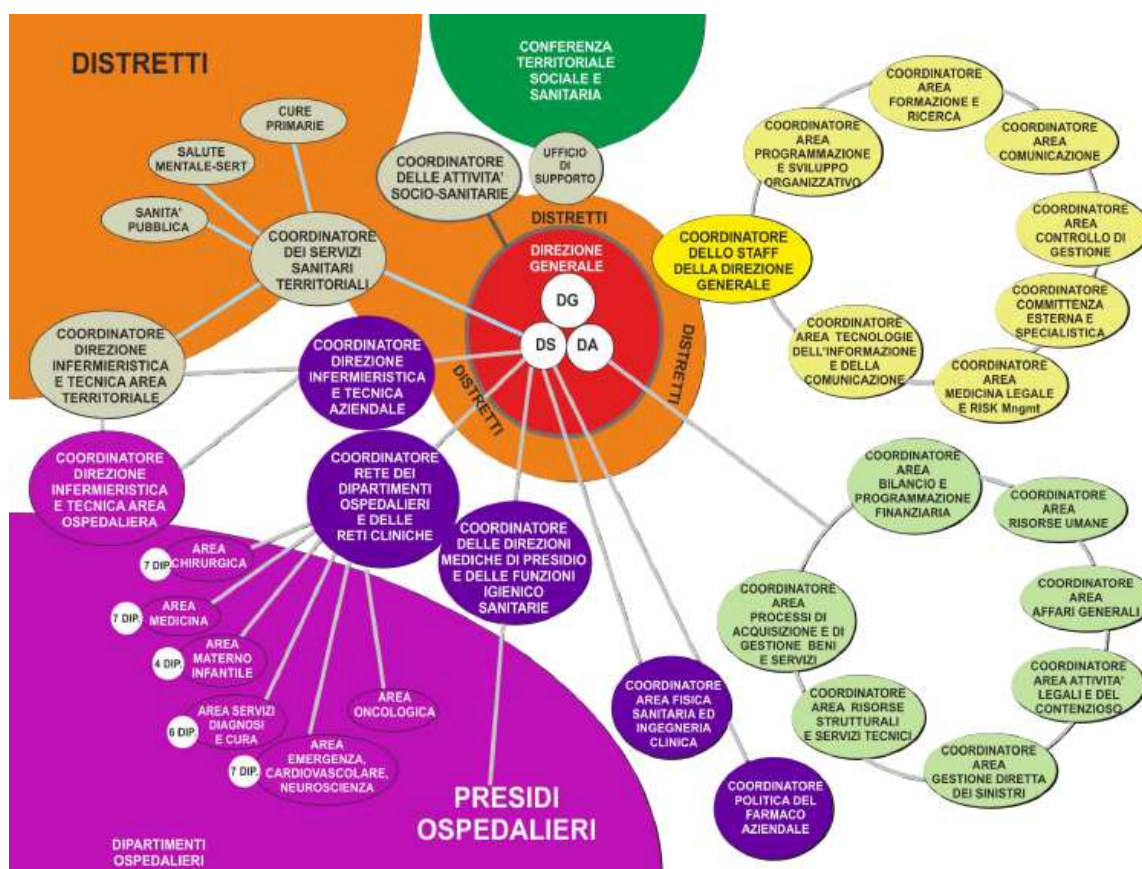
DISTRETTI

CONFERENZA TERRITORIALE SOCIALE E SANITARIA

CURE PRIMARIE

SALUTE MENTALE-SERT

SANITA' PUBBLICA

COORDINATORE DEI SERVIZI SANITARI TERRITORIALI

COORDINATORE DELLE ATTIVITA' SOCIO-SANITARIE

UFFICIO DI SUPPORTO

DISTRETTI

DIREZIONE GENERALE

DG

DS

DA

DISTRETTI

DISTRETTI

COORDINATORE DELLO STAFF DELLA DIREZIONE GENERALE

COORDINATORE AREA FORMAZIONE E RICERCA

COORDINATORE AREA PROGRAMMAZIONE E SVILUPPO ORGANIZZATIVO

COORDINATORE AREA COMUNICAZIONE

COORDINATORE AREA CONTROLLO DI GESTIONE

COORDINATORE COMMITTENZA ESTERNA E SPECIALISTICA

COORDINATORE AREA TECNOLOGIE DELL'INFORMAZIONE E DELLA COMUNICAZIONE

COORDINATORE AREA MEDICINA LEGALE E RISK Mngmt

COORDINATORE DIREZIONE INFERMIERISTICA E TECNICA AREA TERRITORIALE

COORDINATORE DIREZIONE INFERMIERISTICA E TECNICA AZIENDALE

COORDINATORE DIREZIONE INFERMIERISTICA E TECNICA AREA OSPEDALIERA

COORDINATORE RETE DEI DIPARTIMENTI OSPEDALIERI E DELLE RETI CLINICHE

COORDINATORE DELLE DIREZIONI MEDICHE DI PRESIDIO E DELLE FUNZIONI IGIENICO SANITARIE

7 DIP. AREA CHIRURGICA

7 DIP. AREA MEDICINA

4 DIP. AREA MATERNO INFANTILE

6 DIP. AREA SERVIZI DIAGNOSI E CURA

7 DIP. AREA EMERGENZA, CARDIOVASCOLARE, NEUROSCIENZA

AREA ONCOLOGICA

COORDINATORE AREA FISICA SANITARIA ED INGEGNERIA CLINICA

COORDINATORE POLITICA DEL FARMACO AZIENDALE

COORDINATORE AREA BILANCIO E PROGRAMMAZIONE FINANZIARIA

COORDINATORE AREA RISORSE UMANE

COORDINATORE AREA AFFARI GENERALI

COORDINATORE AREA PROCESSI DI ACQUISIZIONE E DI GESTIONE BENI E SERVIZI

COORDINATORE AREA ATTIVITA' LEGALI E DEL CONTENZIOSO

COORDINATORE AREA RISORSE STRUTTURALI E SERVIZI TECNICI

COORDINATORE AREA GESTIONE DIRETTA DEI SINISTRI

PRESIDI OSPEDALIERI

DIPARTIMENTI OSPEDALIERI